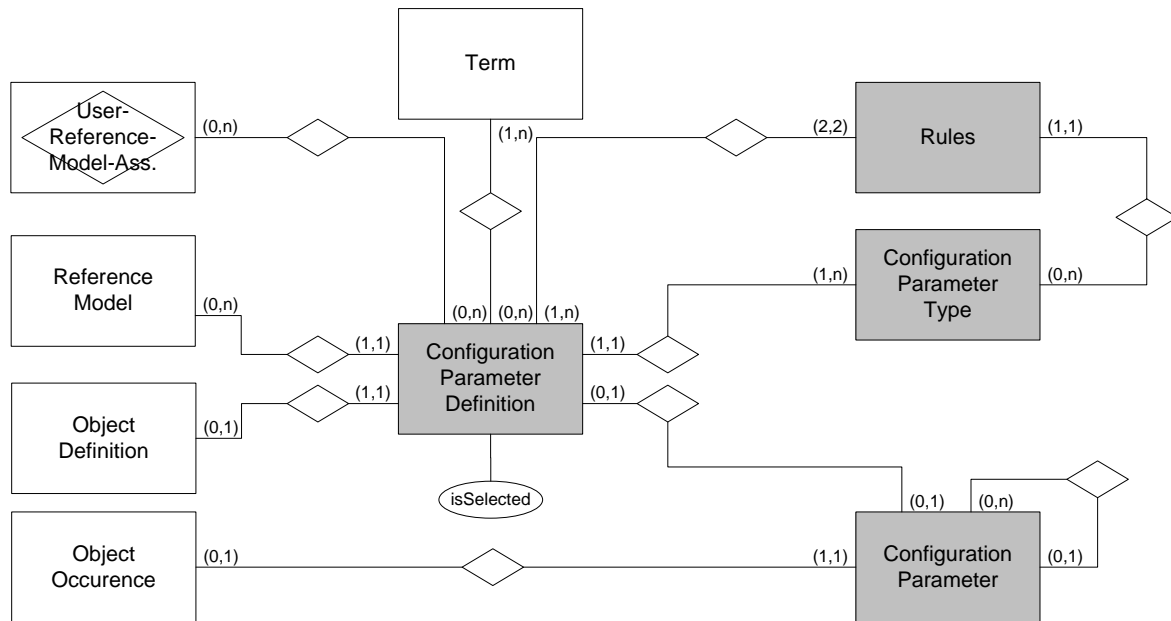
Term

User-Reference-Model-Ass.

(0,n)

(1,n)

(2,2)

Rules

(1,1)

Reference Model

(0,n)

Configuration Parameter Type

(1,n)

(0,n)

(0,n)

(0,n)

(1,n)

(1,1)

Configuration Parameter Definition

(1,1)

(1,1)

(0,1)

Object Definition

(0,1)

isSelected

(0,1)

(0,n)

Object Occurence

(0,1)

(1,1)

Configuration Parameter

(0,1)